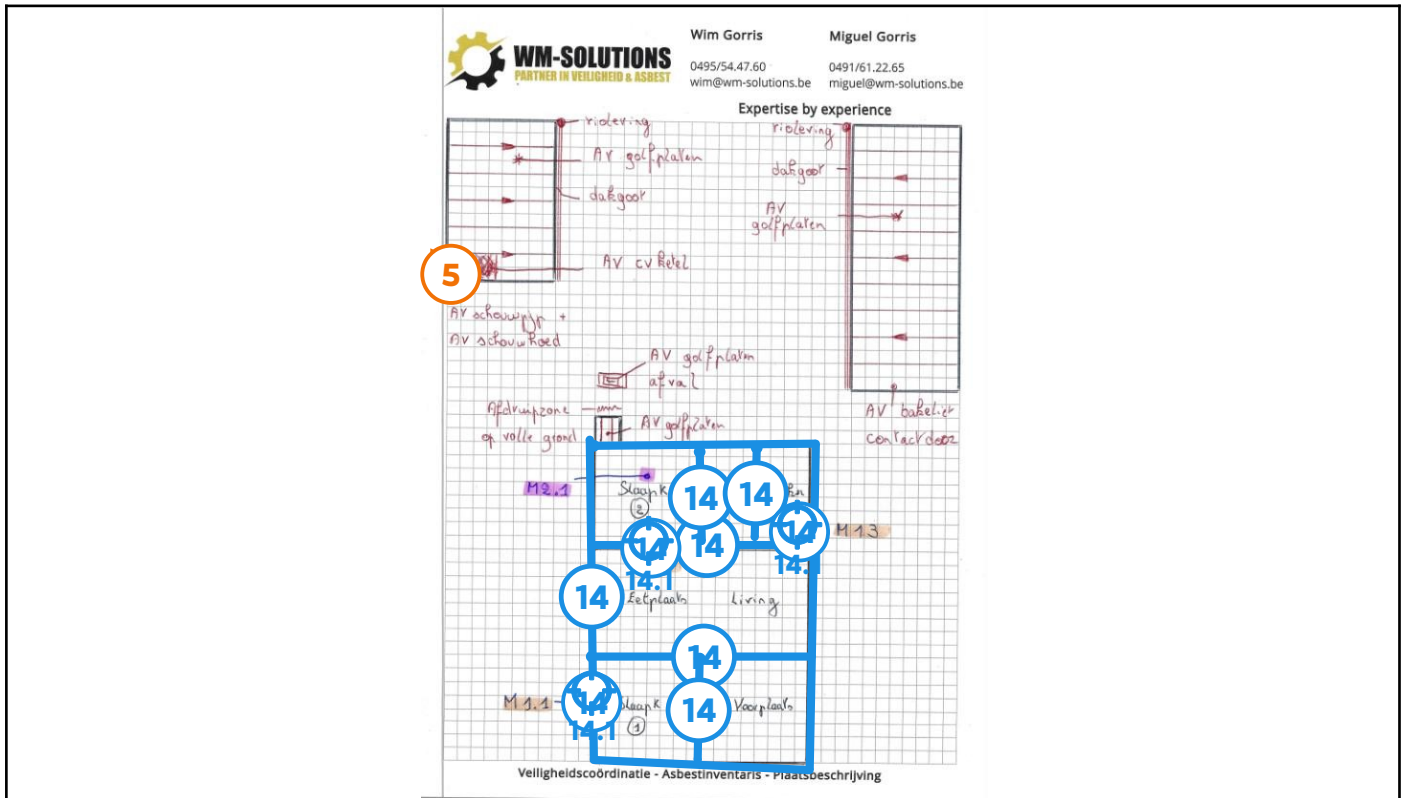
WM-SOLUTIONS
PARTNER IN VEILIGHEID & ASBEST

Wim Gorris
0495/54.47.60
wim@wm-solutions.be

Miguel Gorris
0491/61.22.65
miguel@wm-solutions.be

Expertise by experience

riolering
AV golfplaten
dakgoot
AV cv ketel
5
AV schouwpijp + AV schouwkoed

riolering
dakgoot
AV golfplaten

AV golfplaten afval
Afdrupzone op volle grond
AV golfplaten

AV bakeliet contactdoos

M2.1
Slaapk
2
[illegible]
M1.3
14
14
14
14
14
14.1
14.1
14
Eetplaats
Living
14
M1.1
14
14.1
Slaapk
1
14
Voorplaats

Veiligheidscoördinatie - Asbestinventaris - Plaatsbeschrijving